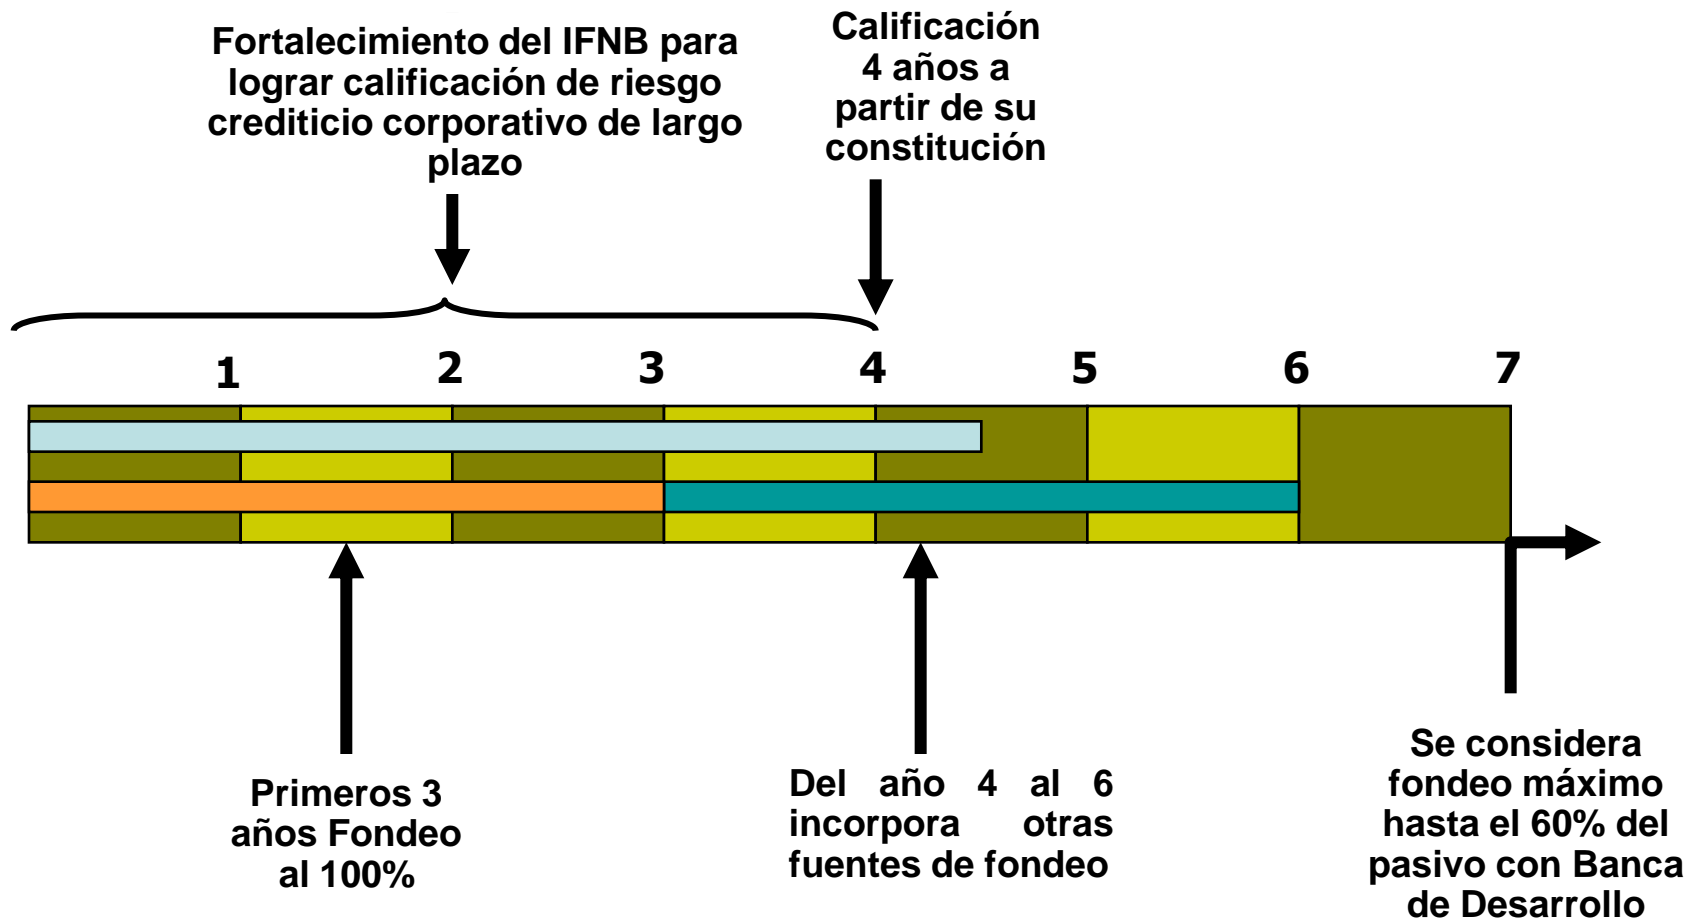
Fortalecimiento del IFNB para lograr calificación de riesgo crediticio corporativo de largo plazo

Calificación 4 años a partir de su constitución

1 2 3 4 5 6 7

Primeros 3 años Fondeo al 100%

Del año 4 al 6 incorpora otras fuentes de fondeo

Se considera fondeo máximo hasta el 60% del pasivo con Banca de Desarrollo